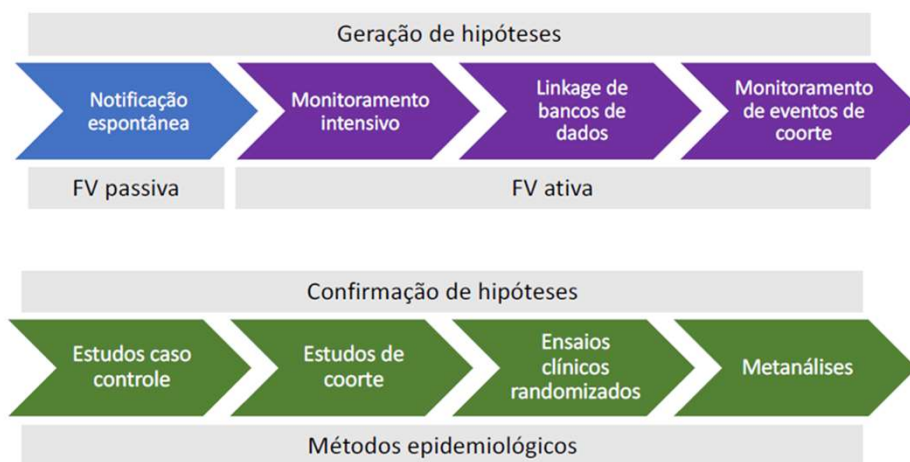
Geração de hipóteses

Notificação espontânea

Monitoramento intensivo

Linkage de bancos de dados

Monitoramento de eventos de coorte

FV passiva

FV ativa

Confirmação de hipóteses

Estudos caso controle

Estudos de coorte

Ensaios clínicos randomizados

Metanálises

Métodos epidemiológicos